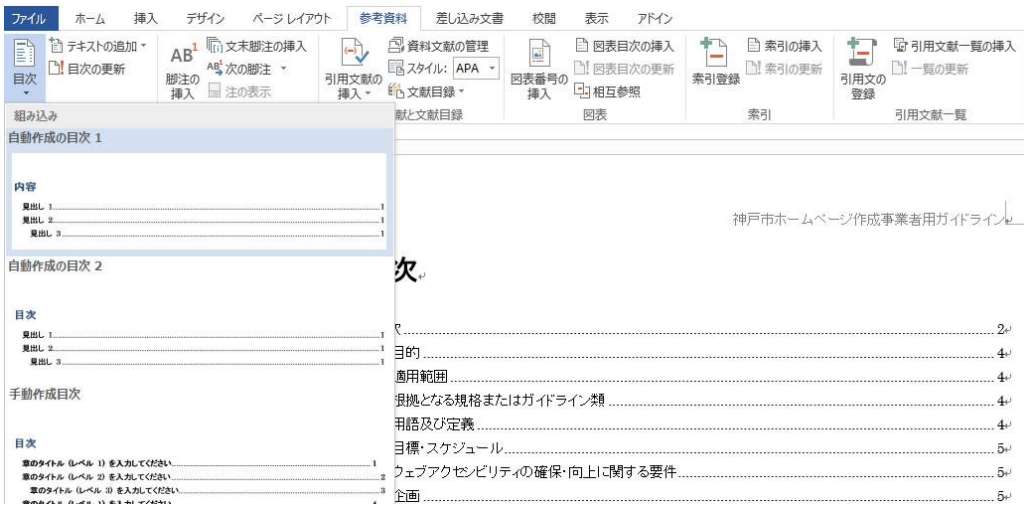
ファイル ホーム 挿入 デザイン ページレイアウト 参考資料 差し込み文書 校閲 表示 アドイン

テキストの追加 目次の更新 目次 脚注の挿入 文末脚注の挿入 次の脚注 注の表示 引用文献の挿入 資料文献の管理 スタイル: APA 文献目録 献と文献目録 図表番号の挿入 図表目次の挿入 図表目次の更新 相互参照 図表 索引登録 索引の挿入 索引の更新 索引 引用文の登録 引用文献一覧の挿入 一覧の更新 引用文献一覧

組み込み

自動作成の目次 1

内容

見出し 1 1
見出し 2 1
見出し 3 1

自動作成の目次 2

目次

見出し 1 1
見出し 2 1
見出し 3 1

手動作成目次

目次

章のタイトル (レベル 1) を入力してください 1
章のタイトル (レベル 2) を入力してください 2
章のタイトル (レベル 3) を入力してください 3

神戸市ホームページ作成事業者用ガイドライン

次

次 2
目的 4
適用範囲 4
根拠となる規格またはガイドライン類 4
用語及び定義 4
目標・スケジュール 5
ウェブアクセシビリティの確保・向上に関する要件 5
企画 5